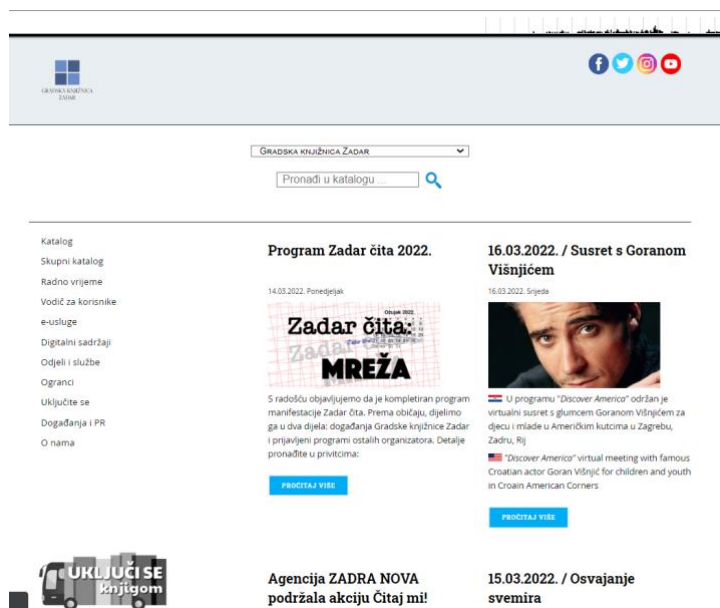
GRADSKA KNJIŽNICA ZADAR

GRADSKA KNJIŽNICA ZADAR

Pronađi u katalogu

Katalog
Skupni katalog
Radno vrijeme
Vodič za korisnike
e-usluge
Digitalni sadržaji
Odjeli i službe
Ogranci
Uključite se
Događanja i PR
O nama

Program Zadar čita 2022.

14.03.2022. Ponedjeljak

Zadar čita: MREŽA

S radošću objavljujemo da je kompletiran program manifestacije Zadar čita. Prema običaju, dijelimo ga u dva dijela: događanja Gradske knjižnice Zadar i prijavljeni programi ostalih organizatora. Detalje pronađite u privitcima:

PROČITAJ VIŠE

16.03.2022. / Susret s Goranom Višnjićem

16.03.2022. Srijeda

U programu "Discover America" održan je virtualni susret s glumcem Goranom Višnjićem za djecu i mlade u Američkim kutcima u Zagrebu, Zadru, Rij

"Discover America" virtual meeting with famous Croatian actor Goran Višnjić for children and youth in Croain American Corners

PROČITAJ VIŠE

UKLJUČI SE knjigom

Agencija ZADRA NOVA podržala akciju Čitaj mi!

15.03.2022. / Osvajanje svemira